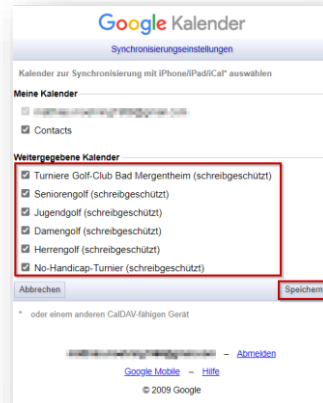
Google Kalender

Synchronisierungseinstellungen

Kalender zur Synchronisierung mit iPhone/iPad/iCal* auswählen

Meine Kalender

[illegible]

Contacts

Weitergegebene Kalender

Turniere Golf-Club Bad Mergentheim (schreibgeschützt)

Seniorengolf (schreibgeschützt)

Jugendgolf (schreibgeschützt)

Damengolf (schreibgeschützt)

Herrengolf (schreibgeschützt)

No-Handicap-Turnier (schreibgeschützt)

Abbrechen

Speichern

* oder einem anderen CalDAV-fähigen Gerät

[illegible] – Abmelden

Google Mobile – Hilfe

© 2009 Google